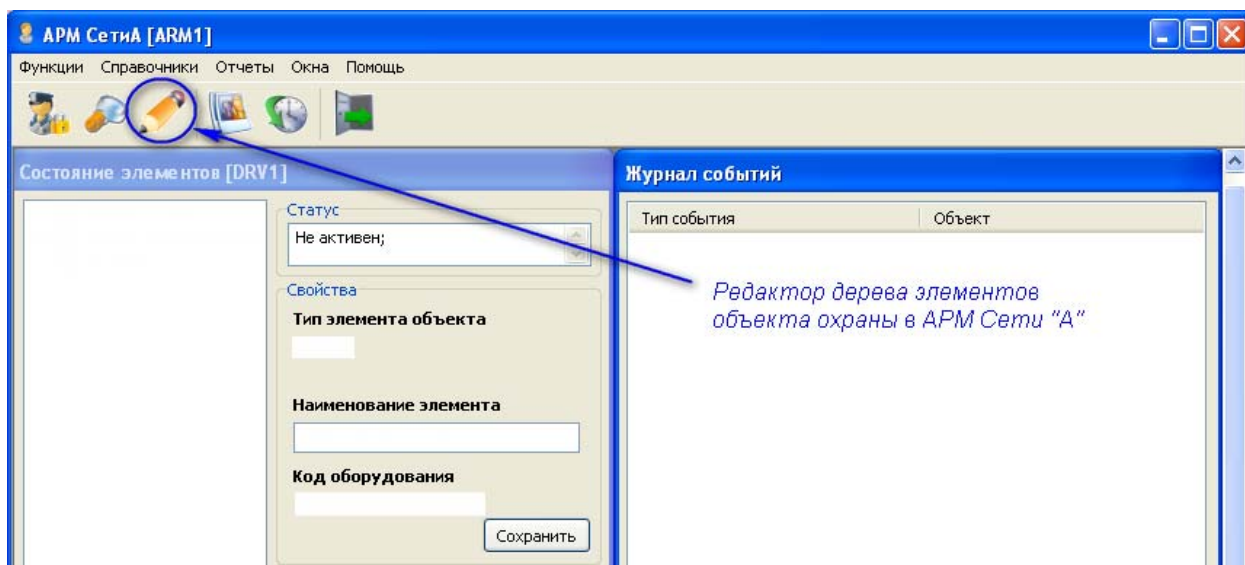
АРМ СетиА [ARM1]

Функции Справочники Отчеты Окна Помощь

Состояние элементов [DRV1]

Статус
Не активен;

Свойства
Тип элемента объекта

Наименование элемента

Код оборудования

Сохранить

Журнал событий

| Тип события | Объект |
|---|---|

Редактор дерева элементов объекта охраны в АРМ Сети "А"